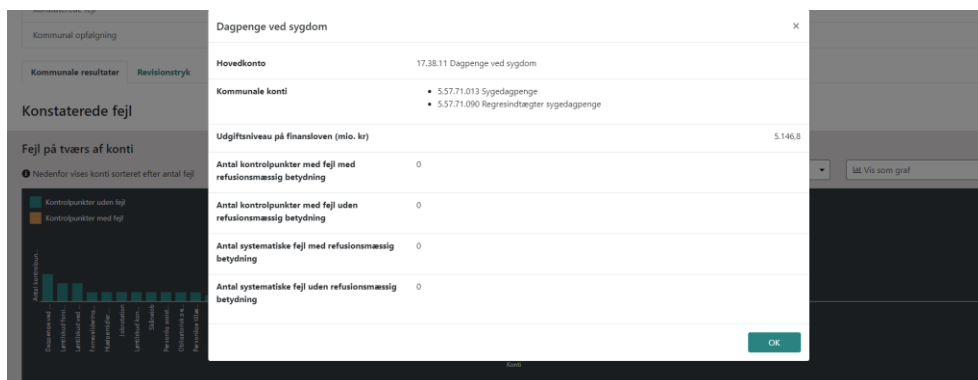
Kommunal opfølgning

Kommunale resultater | Revisionstryk

Konstaterede fejl

Fejl på tværs af konti

Nedenfor vises konti sorteret efter antal fejl

Kontrolpunkter uden fejl
Kontrolpunkter med fejl

Vis som graf

Konti

Dagpenge ved sygdom ×

| | | |
|---|---|---|
| Hovedkonto | 17.38.11 Dagpenge ved sygdom | |
| Kommunale konti | • 5.57.71.013 Sygedagpenge<br>• 5.57.71.090 Regresindtægter sygedagpenge | |
| Udgiftsniveau på finansloven (mio. kr) | | 5.146,8 |
| Antal kontrolpunkter med fejl med refusionsmæssig betydning | 0 | |
| Antal kontrolpunkter med fejl uden refusionsmæssig betydning | 0 | |
| Antal systematiske fejl med refusionsmæssig betydning | 0 | |
| Antal systematiske fejl uden refusionsmæssig betydning | 0 | |

OK